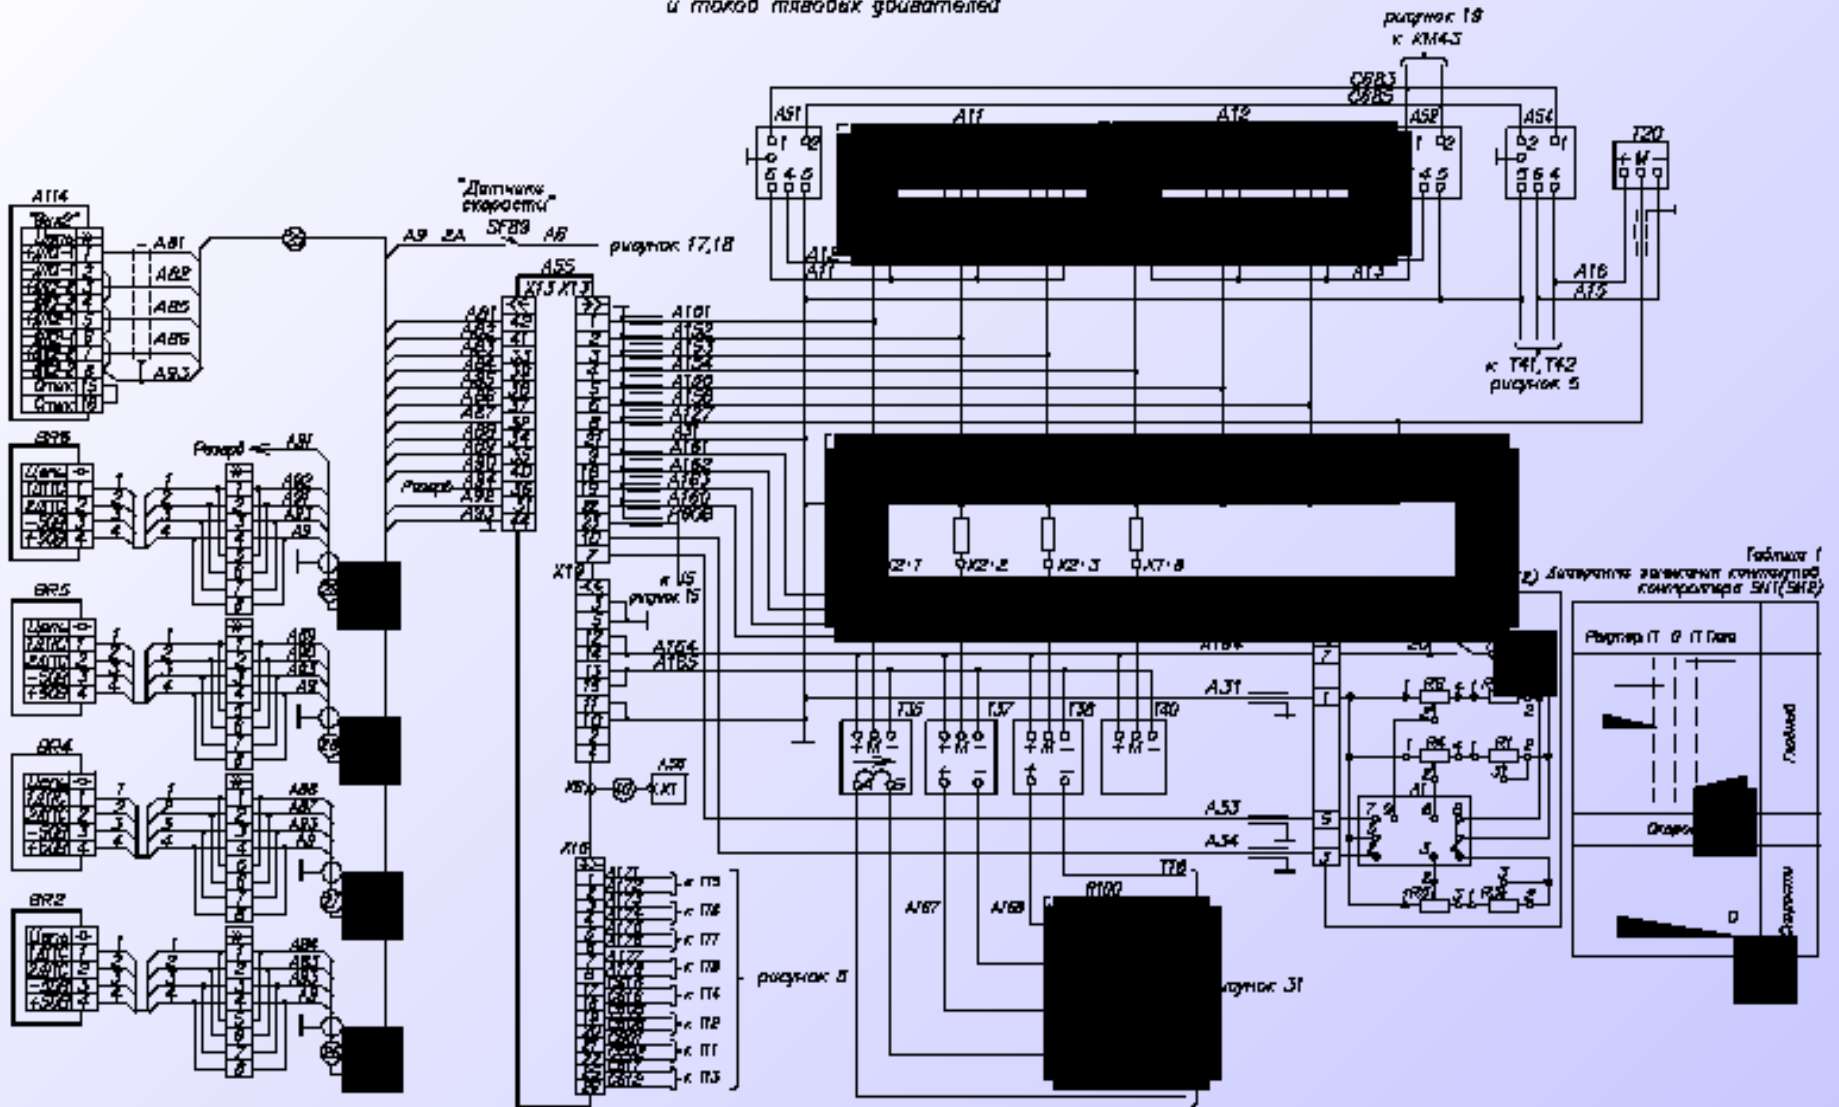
и токов тяговых двигателей

рисунок 19
к КМ43

A114
"Вход"
BR6
BR5
BR4
BR2

"Датчики скорости"
SF89
A9 2A A8 рисунок 17,18

A55
X13 X13

A91 A11 A12 A52 A54 T20

A16
A15
к Т41, Т42
рисунок 5

Резерв
X19
к U5
рисунок 15
A164
A165
A31
A33
A34
T35 T37 T38 T40
A56
KT
X16
рисунок 5
к П5
к П6
к П7
к П8
к П4
к П2
к П1
к П3
A167 A168 R100 T16
рисунок 31

Таблица 1
Диаграмма замыкания контактов контроллера SN1(SN2)
Реверс П 0 П Тяга
Ходовой
Скорост

K2:7 K2:2 K2:3 K7:8